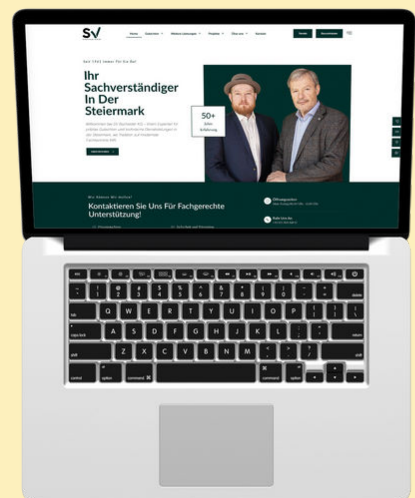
SV

Home Gutachten Weitere Leistungen Projekte Über uns Kontakt

Ihr Sachverständiger In Der Steiermark

50+ Jahre Erfahrung

Kontaktieren Sie Uns Für Fachgerechte Unterstützung!

esc

tab

caps lock

shift

control

option

command

command

option

delete

return

shift

Q W E R T Y U I O P

A S D F G H J K L

Z X C V B N M